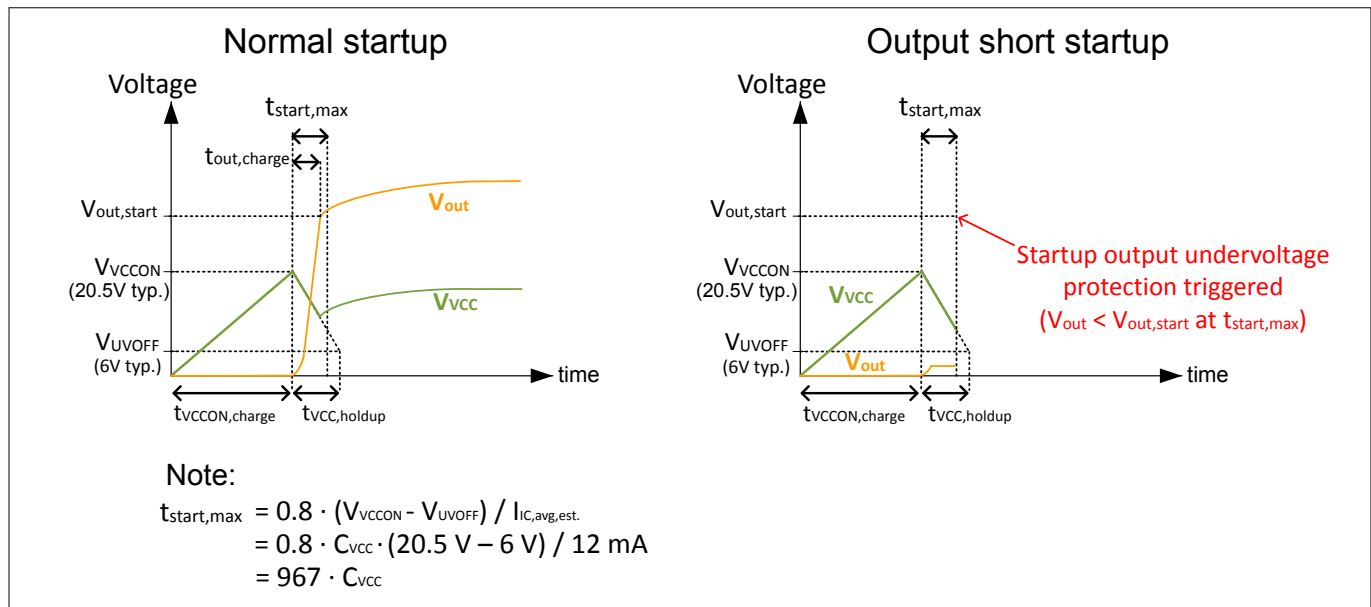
Normal startup

Voltage

$t_{start,max}$

$t_{out,charge}$

$V_{out,start}$

$V_{out}$

$V_{VCCON}$ (20.5V typ.)

$V_{VCC}$

$V_{UVOFF}$ (6V typ.)

time

$t_{VCCON,charge}$

$t_{VCC,holdup}$

Output short startup

Voltage

$t_{start,max}$

$V_{out,start}$

Startup output undervoltage protection triggered ($V_{out}$ < $V_{out,start}$ at $t_{start,max}$)

$V_{VCCON}$ (20.5V typ.)

$V_{VCC}$

$V_{UVOFF}$ (6V typ.)

$V_{out}$

time

$t_{VCCON,charge}$

$t_{VCC,holdup}$

Note:

$t_{start,max} = 0.8 \cdot (V_{VCCON} - V_{UVOFF}) / I_{IC,avg,est.}$
$= 0.8 \cdot C_{VCC} \cdot (20.5 \text{ V} – 6 \text{ V}) / 12 \text{ mA}$
$= 967 \cdot C_{VCC}$